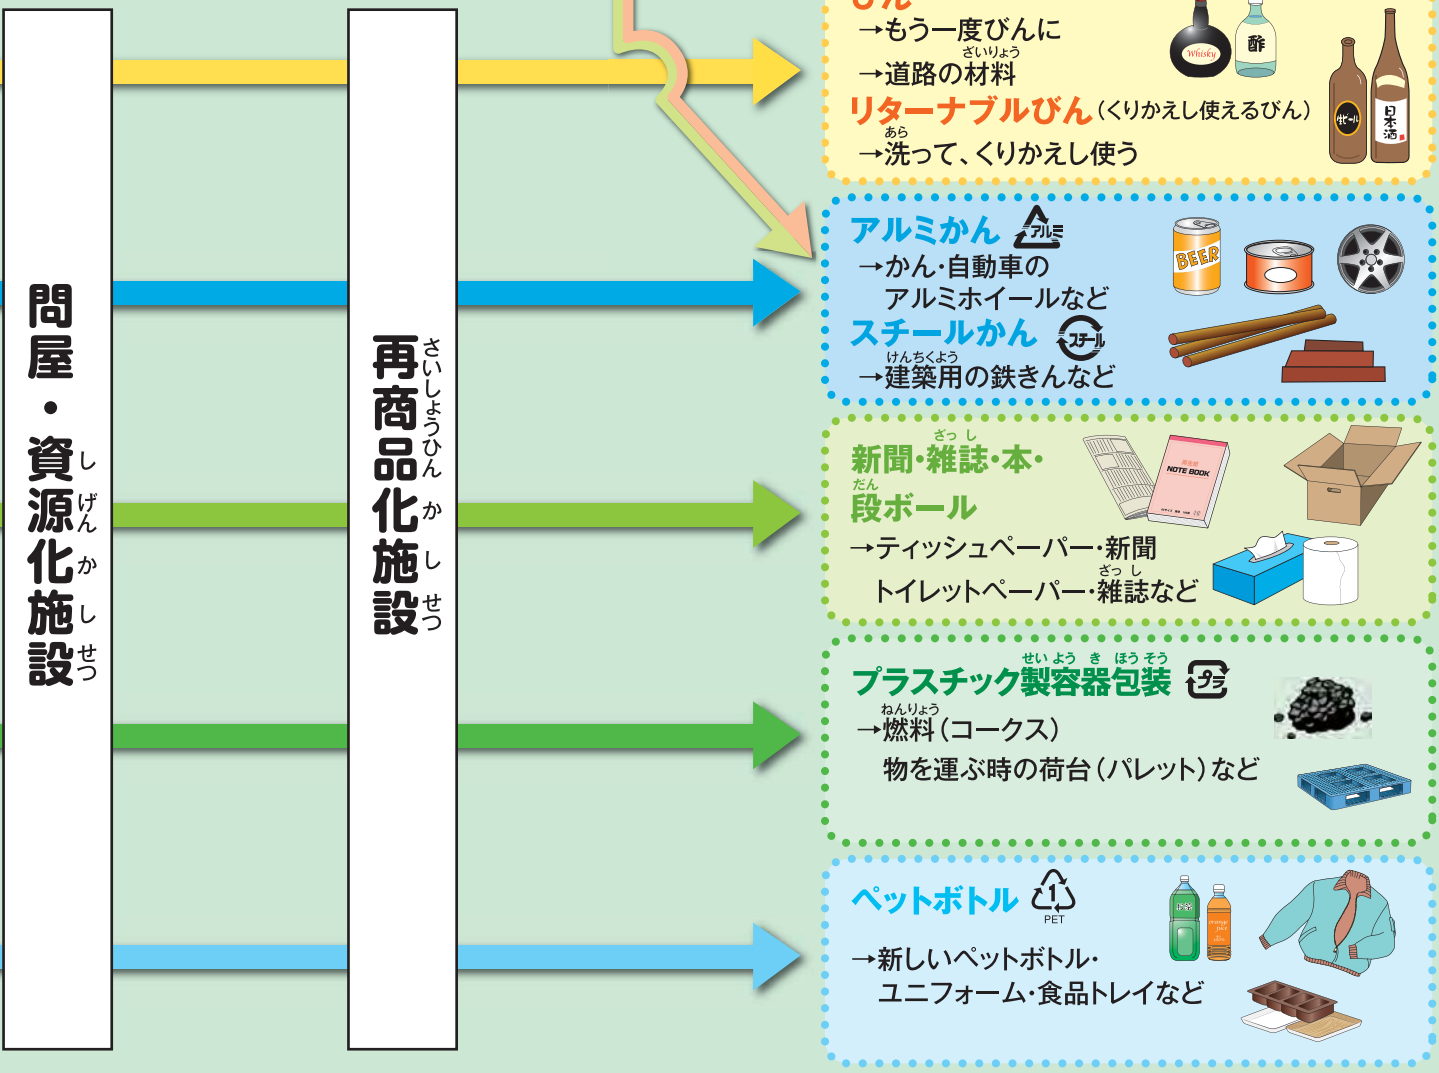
問屋・資源化施設（しげんかしせつ）

再商品化施設（さいしょうひんかしせつ）

びん
→もう一度びんに
→道路の材料（ざいりょう）
リターナブルびん（くりかえし使えるびん）
→洗（あら）って、くりかえし使う

Whisky
酢
ビール
日本酒

アルミかん アルミ
→かん・自動車の
アルミホイールなど
スチールかん スチール
→建築用（けんちくよう）の鉄きんなど

BEER

新聞・雑誌（ざっし）・本・
段（だん）ボール
→ティッシュペーパー・新聞
トイレットペーパー・雑誌（ざっし）など

NOTE BOOK

プラスチック製容器包装（せいようきほうそう） プラ
→燃料（ねんりょう）（コークス）
物を運ぶ時の荷台（パレット）など

ペットボトル 1 PET
→新しいペットボトル・
ユニフォーム・食品トレイなど